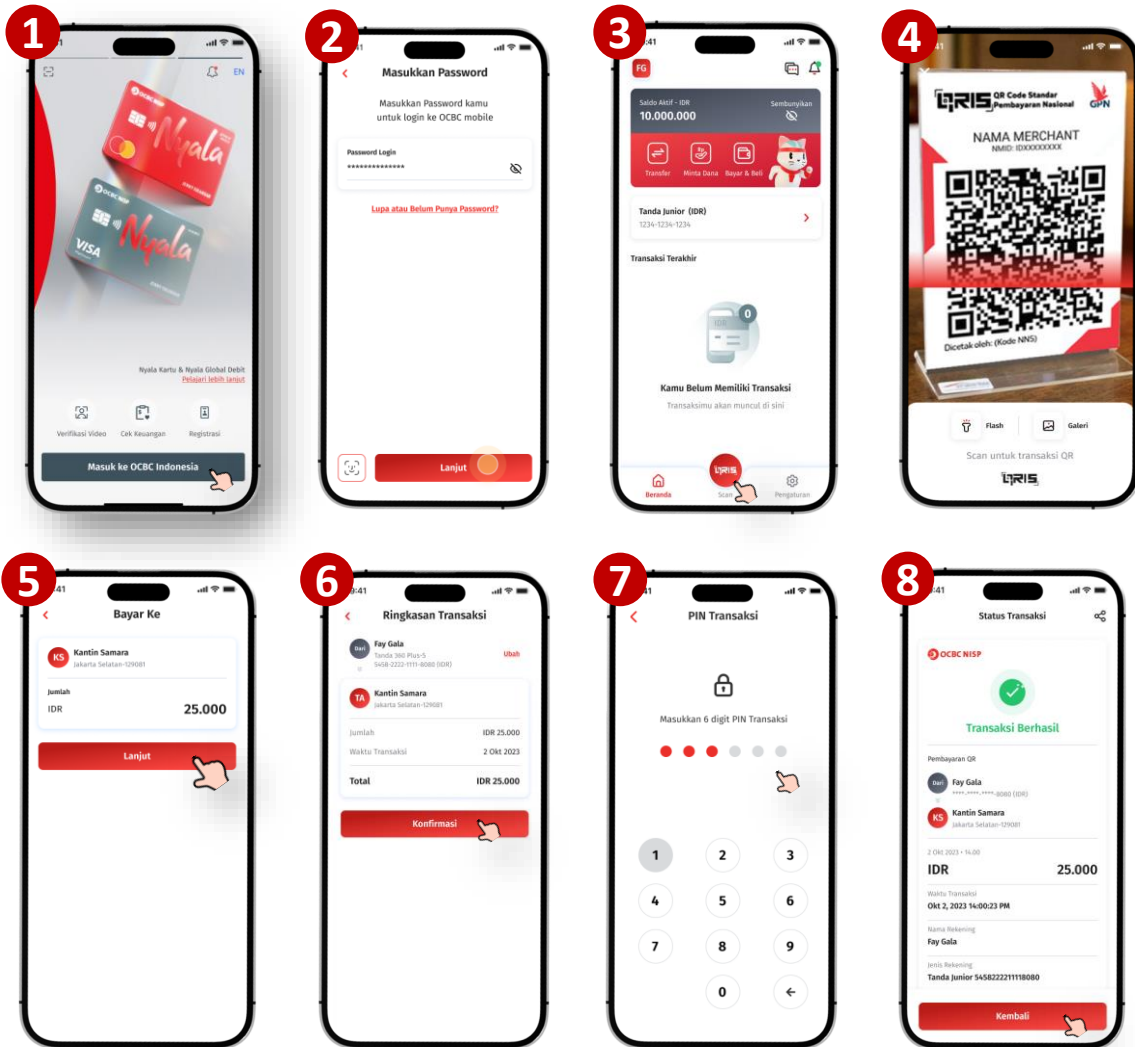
1

EN

OCBC NISP Nyala

VISA Nyala

Nyala Kartu & Nyala Global Debit
Pelajari lebih lanjut

Verifikasi Video
Cek Keuangan
Registrasi

Masuk ke OCBC Indonesia

2

Masukkan Password

Masukkan Password kamu untuk login ke OCBC mobile

Password Login
**************

Lupa atau Belum Punya Password?

Lanjut

3

FG

Saldo Aktif - IDR
10.000.000
Sembunyikan

Transfer
Minta Dana
Bayar & Beli

Tanda Junior (IDR)
1234-1234-1234

Transaksi Terakhir

Kamu Belum Memiliki Transaksi
Transaksimu akan muncul di sini

Beranda
Scan
Pengaturan

4

QRIS QR Code Standar Pembayaran Nasional
GPN

NAMA MERCHANT
NMID: IDXXXXXXXX

Dicetak oleh: (Kode NNS)

Flash
Galeri

Scan untuk transaksi QR

QRIS

5

Bayar Ke

KS Kantin Samara
Jakarta Selatan-129081

Jumlah
IDR 25.000

Lanjut

6

Ringkasan Transaksi

Dari Fay Gala
Tanda 360 Plus-S
5458-2222-1111-8080 (IDR)
Ubah

TA Kantin Samara
Jakarta Selatan-129081

Jumlah IDR 25.000
Waktu Transaksi 2 Okt 2023

Total IDR 25.000

Konfirmasi

7

PIN Transaksi

Masukkan 6 digit PIN Transaksi

1 2 3
4 5 6
7 8 9
0

8

Status Transaksi

OCBC NISP

Transaksi Berhasil

Pembayaran QR

Dari Fay Gala
****-****-****-8080 (IDR)

KS Kantin Samara
Jakarta Selatan-129081

2 Okt 2023 • 14.00
IDR 25.000

Waktu Transaksi
Okt 2, 2023 14:00:23 PM

Nama Rekening
Fay Gala

Jenis Rekening
Tanda Junior 5458222211118080

Kembali